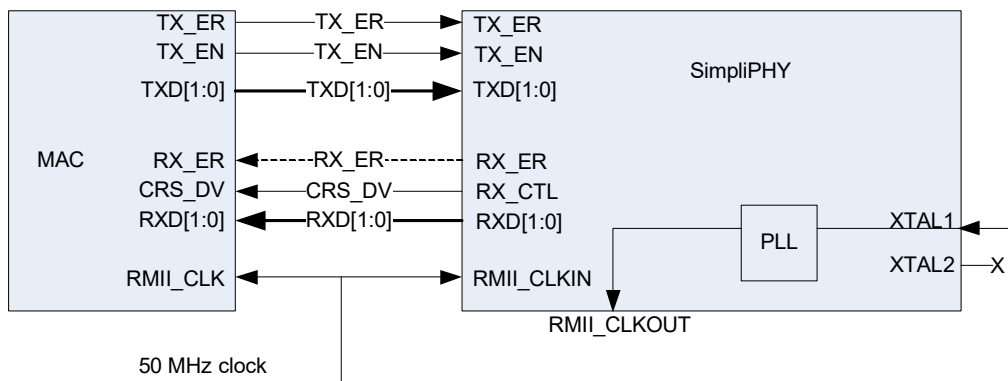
TX_ER
TX_EN
TXD[1:0]
MAC
RX_ER
CRS_DV
RXD[1:0]
RMII_CLK

TX_ER
TX_EN
TXD[1:0]
RX_ER
CRS_DV
RXD[1:0]

TX_ER
TX_EN
TXD[1:0]
SimpliPHY
RX_ER
RX_CTL
RXD[1:0]
PLL
XTAL1
XTAL2
X
RMII_CLKIN
RMII_CLKOUT

50 MHz clock